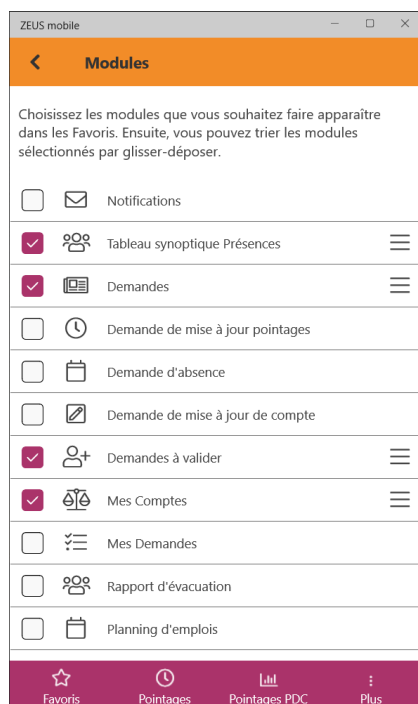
ZEUS mobile

Modules

Choisissez les modules que vous souhaitez faire apparaître dans les Favoris. Ensuite, vous pouvez trier les modules sélectionnés par glisser-déposer.

Notifications

Tableau synoptique Présences

Demandes

Demande de mise à jour pointages

Demande d'absence

Demande de mise à jour de compte

Demandes à valider

Mes Comptes

Mes Demandes

Rapport d'évacuation

Planning d'emplois

Favoris
Pointages
Pointages PDC
Plus